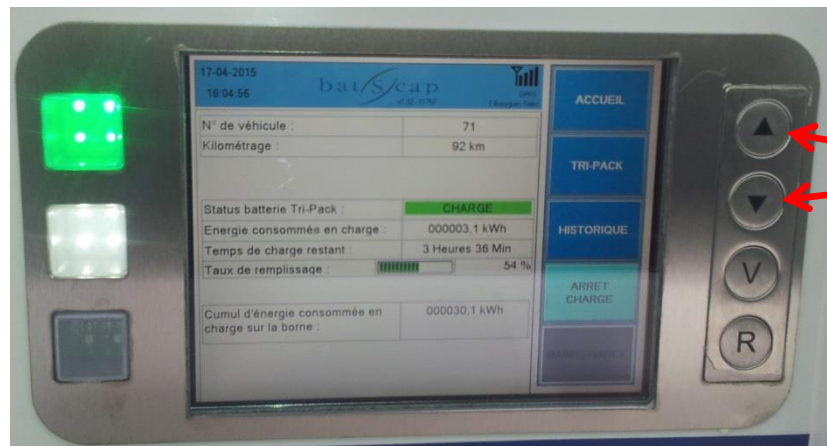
17-04-2015
16:04:56

batscap

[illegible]

ACCUEIL

TRI-PACK

HISTORIQUE

ARRET CHARGE

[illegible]

| N° de véhicule : | 71 |
|---|---|
| Kilométrage : | 92 km |

| Status batterie Tri-Pack : | CHARGE |
|---|---|
| Energie consommée en charge : | 000003,1 kWh |
| Temps de charge restant : | 3 Heures 36 Min |
| Taux de remplissage : | 54 % |

| Cumul d'énergie consommée en charge sur la borne : | 000030,1 kWh |
|---|---|

V

R